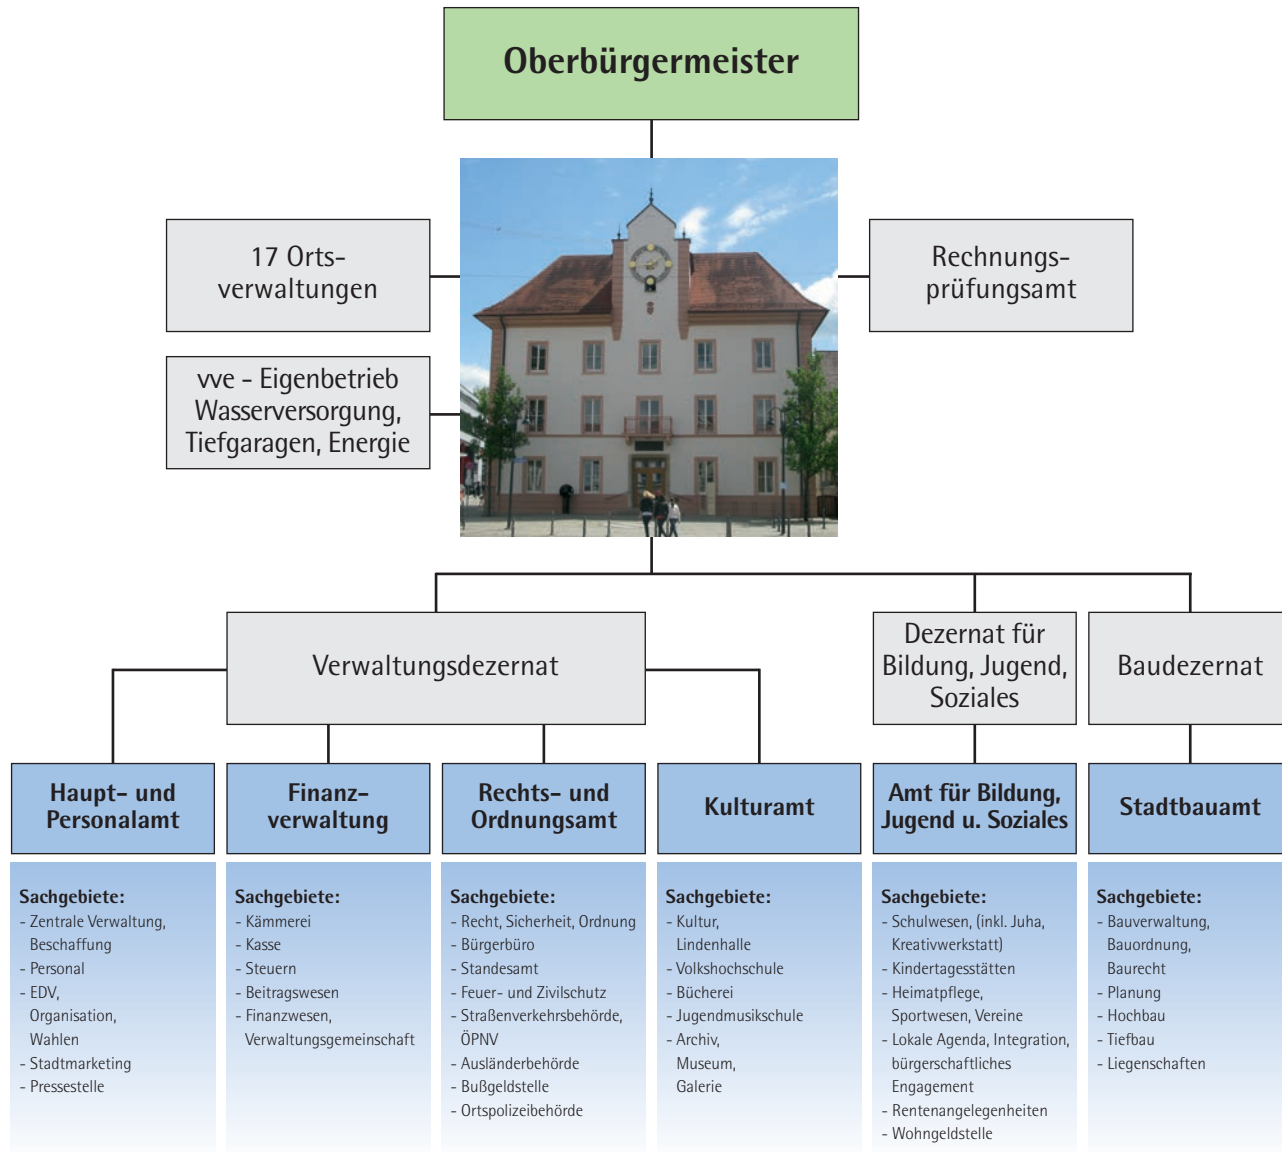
Oberbürgermeister

17 Ortsverwaltungen

vve - Eigenbetrieb Wasserversorgung, Tiefgaragen, Energie

Rechnungsprüfungsamt

Verwaltungsdezernat

Dezernat für Bildung, Jugend, Soziales

Baudezernat

Haupt- und Personalamt

Sachgebiete:
- Zentrale Verwaltung, Beschaffung
- Personal
- EDV, Organisation, Wahlen
- Stadtmarketing
- Pressestelle

Finanzverwaltung

Sachgebiete:
- Kämmerei
- Kasse
- Steuern
- Beitragswesen
- Finanzwesen, Verwaltungsgemeinschaft

Rechts- und Ordnungsamt

Sachgebiete:
- Recht, Sicherheit, Ordnung
- Bürgerbüro
- Standesamt
- Feuer- und Zivilschutz
- Straßenverkehrsbehörde, ÖPNV
- Ausländerbehörde
- Bußgeldstelle
- Ortspolizeibehörde

Kulturamt

Sachgebiete:
- Kultur, Lindenhalle
- Volkshochschule
- Bücherei
- Jugendmusikschule
- Archiv, Museum, Galerie

Amt für Bildung, Jugend u. Soziales

Sachgebiete:
- Schulwesen, (inkl. Juha, Kreativwerkstatt)
- Kindertagesstätten
- Heimatpflege, Sportwesen, Vereine
- Lokale Agenda, Integration, bürgerschaftliches Engagement
- Rentenangelegenheiten
- Wohngeldstelle

Stadtbauamt

Sachgebiete:
- Bauverwaltung, Bauordnung, Baurecht
- Planung
- Hochbau
- Tiefbau
- Liegenschaften